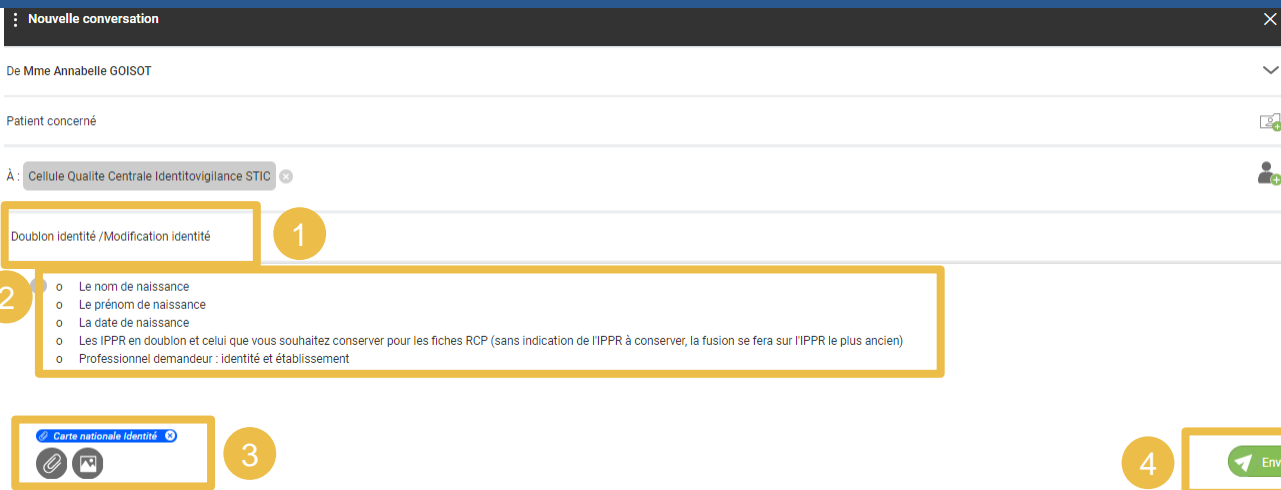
Nouvelle conversation

De Mme Annabelle GOISOT

Patient concerné

À : Cellule Qualite Centrale Identitovigilance STIC

Doublon identité /Modification identité

1

2

o Le nom de naissance
o Le prénom de naissance
o La date de naissance
o Les IPPR en doublon et celui que vous souhaitez conserver pour les fiches RCP (sans indication de l'IPPR à conserver, la fusion se fera sur l'IPPR le plus ancien)
o Professionnel demandeur : identité et établissement

Carte nationale Identité

3

4

Env